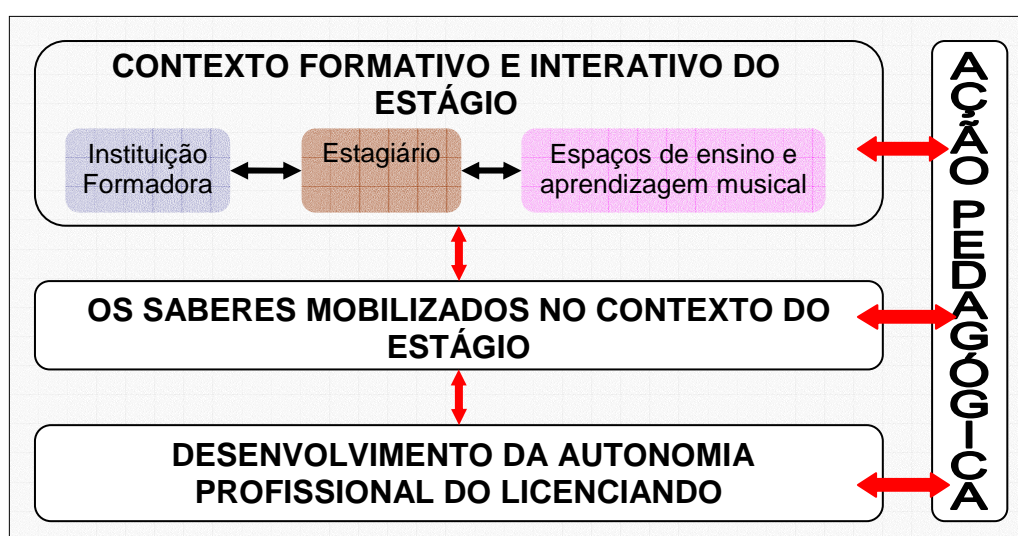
CONTEXTO FORMATIVO E INTERATIVO DO ESTÁGIO

Instituição Formadora

Estagiário

Espaços de ensino e aprendizagem musical

OS SABERES MOBILIZADOS NO CONTEXTO DO ESTÁGIO

DESENVOLVIMENTO DA AUTONOMIA PROFISSIONAL DO LICENCIANDO

AÇÃO PEDAGÓGICA